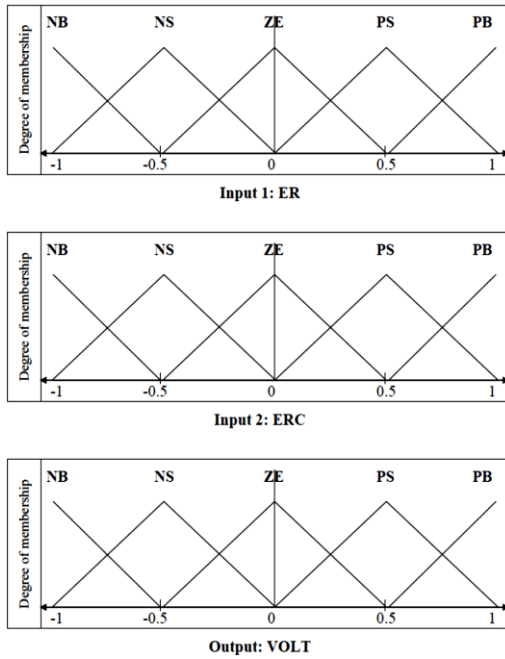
Degree of membership

NB NS ZE PS PB

-1 -0.5 0 0.5 1

Input 1: ER

Degree of membership

NB NS ZE PS PB

-1 -0.5 0 0.5 1

Input 2: ERC

Degree of membership

NB NS ZE PS PB

-1 -0.5 0 0.5 1

Output: VOLT